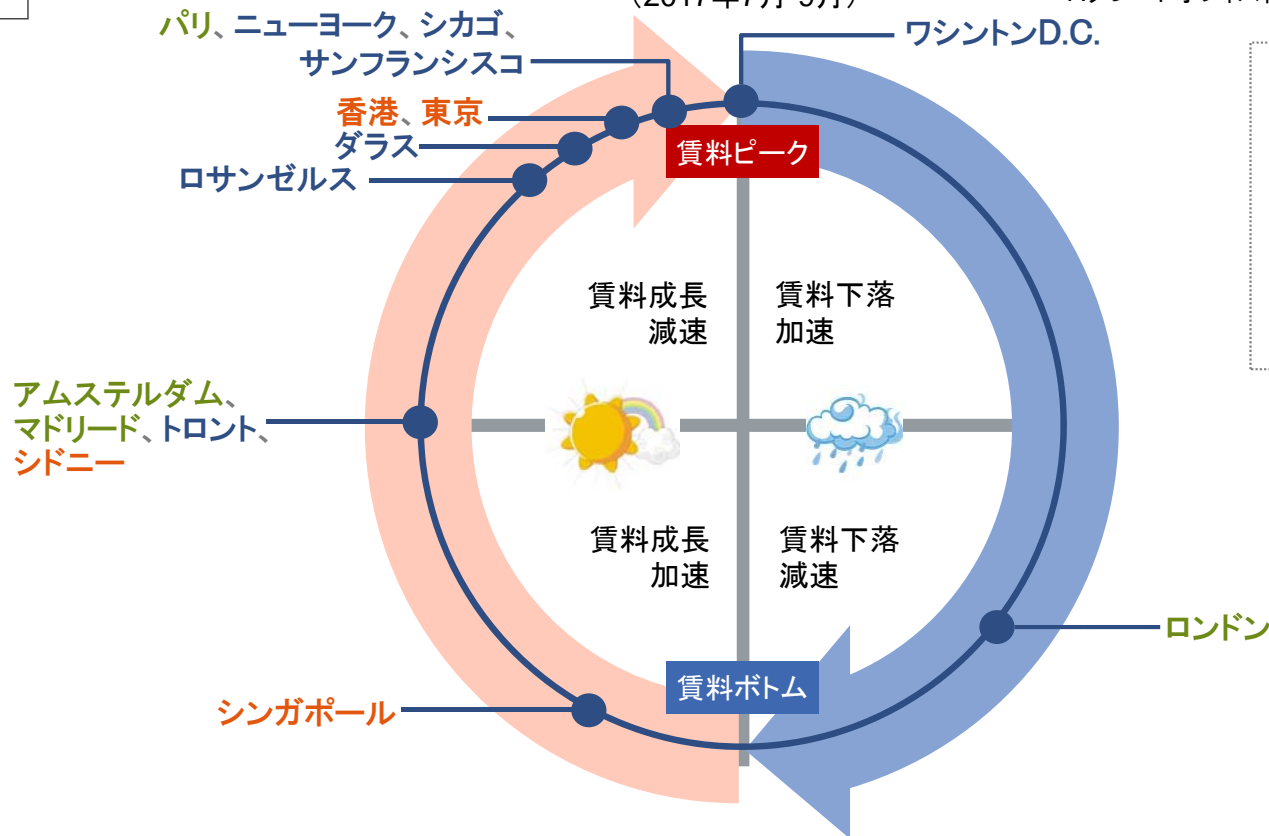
(2017年7月 5月)

パリ、ニューヨーク、シカゴ、
サンフランシスコ

ワシントンD.C.

香港、東京
ダラス
ロサンゼルス

賃料ピーク

賃料成長
減速

賃料下落
加速

アムステルダム、
マドリード、トロント、
シドニー

賃料成長
加速

賃料下落
減速

ロンドン

賃料ボトム

シンガポール